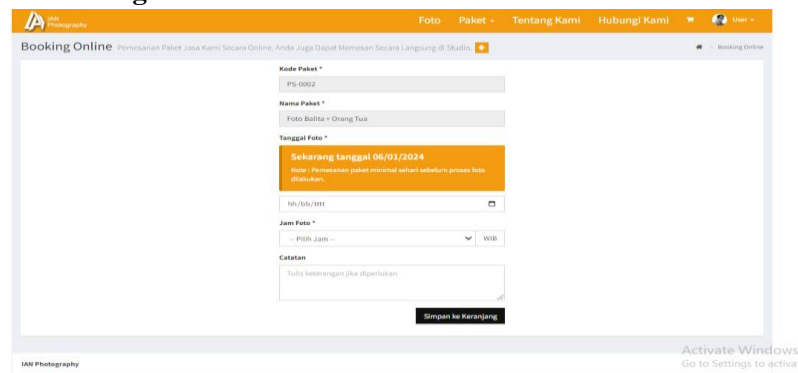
IAN Photography

Foto Paket ▾ Tentang Kami Hubungi Kami User ▾

Booking Online Pemesanan Paket Jasa Kami Secara Online, Anda Juga Dapat Memesan Secara Langsung di Studio.

Booking Online

Kode Paket *

PS-0002

Nama Paket *

Foto Balita + Orang Tua

Tanggal Foto *

Sekarang tanggal 06/01/2024

Note : Pemesanan paket minimal sehari sebelum proses foto dilakukan.

hh/bb/tttt

Jam Foto *

-- Pilih Jam --

WIB

Catatan

Tulis keterangan jika diperlukan

Simpan ke Keranjang

IAN Photography

Activate Windows
Go to Settings to activa